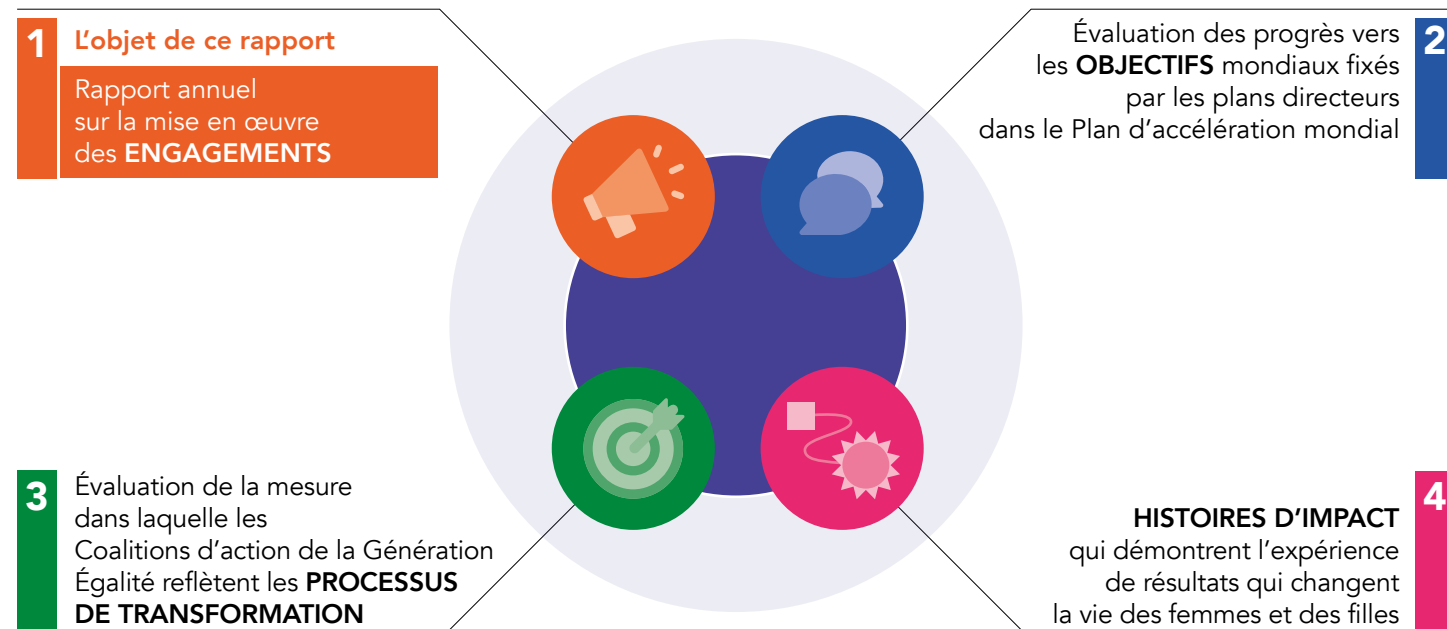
1 L’objet de ce rapport

Rapport annuel sur la mise en œuvre des ENGAGEMENTS

Évaluation des progrès vers les OBJECTIFS mondiaux fixés par les plans directeurs dans le Plan d’accélération mondial 2

3 Évaluation de la mesure dans laquelle les Coalitions d’action de la Génération Égalité reflètent les PROCESSUS DE TRANSFORMATION

HISTOIRES D’IMPACT qui démontrent l’expérience de résultats qui changent la vie des femmes et des filles 4